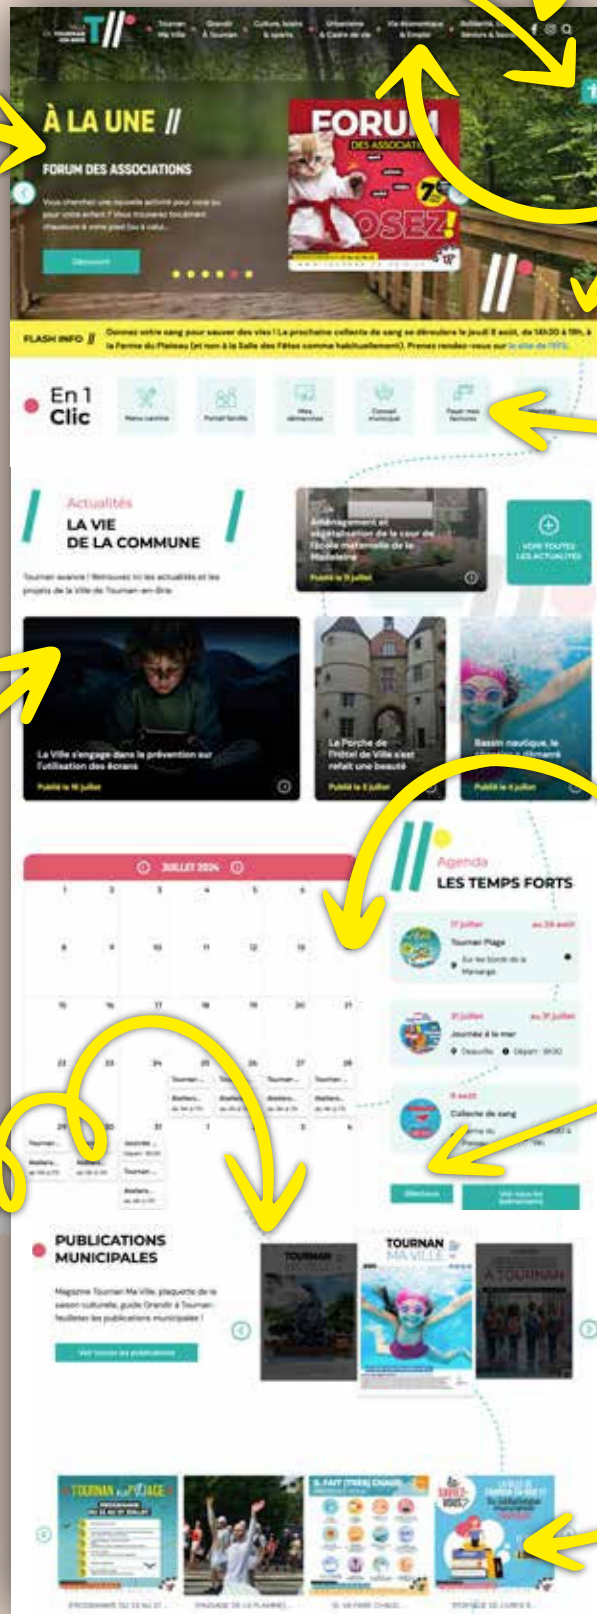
VILLE DE TOURNAN EN BRIE

Tournan Ma Ville

Grandir À Tournan

Culture, loisirs & sports

Urbanisme & Cadre de vie

Vie économique & Emploi

Solidarité Seniors & Santé

À LA UNE //

FORUM DES ASSOCIATIONS

Vous cherchez une nouvelle activité pour vous ou pour votre enfant ? Vous trouverez forcément chaussure à votre pied (ou à calu...

Découvrir

FORUM DES ASSOCIATIONS

OSEZ!

FLASH INFO // Donnez votre sang pour sauver des vies ! La prochaine collecte de sang se déroulera le jeudi 8 août, de 14h30 à 19h, à la Ferme du Plateau (et non à la Salle des Fêtes comme habituellement). Prenez rendez-vous sur le site de l'EFS.

En 1 Clic

Menu cantine

Portail famille

Mes démarches

Conseil municipal

Payer mes factures

Actualités

LA VIE DE LA COMMUNE

Tournan avance ! Retrouvez ici les actualités et les projets de la Ville de Tournan-en-Brie

Aménagement et végétalisation de la cour de l'école maternelle de la Madeleine

Publié le 11 juillet

VOIR TOUTES LES ACTUALITÉS

La Ville s'engage dans la prévention sur l'utilisation des écrans

Publié le 16 juillet

Le Porche de l'Hôtel de Ville s'est refait une beauté

Publié le 5 juillet

Bassin nautique, le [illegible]

Publié le 4 juillet

JUILLET 2024

Agenda

LES TEMPS FORTS

17 juillet au 24 août

Tournan Plage

Sur les bords de la Marsange

31 juillet au 31 juillet

Journée à la mer

Deauville Départ : 8h30

8 août

Collecte de sang

Ferme du Plateau

PUBLICATIONS MUNICIPALES

Magazine Tournan Ma Ville, plaquette de la saison culturelle, guide Grandir à Tournan : feuilletez les publications municipales !

Voir toutes les publications

TOURNAN MA VILLE

TOURNAN PLAGE

IL FAIT (TRÈS) CHAUD

PROGRAMME DU 13 AU 27 ...

PASSAGE DE LA FLAMME ...

SI IL FAIT CHAUD ...

BOÎTE DE LIVRES ...